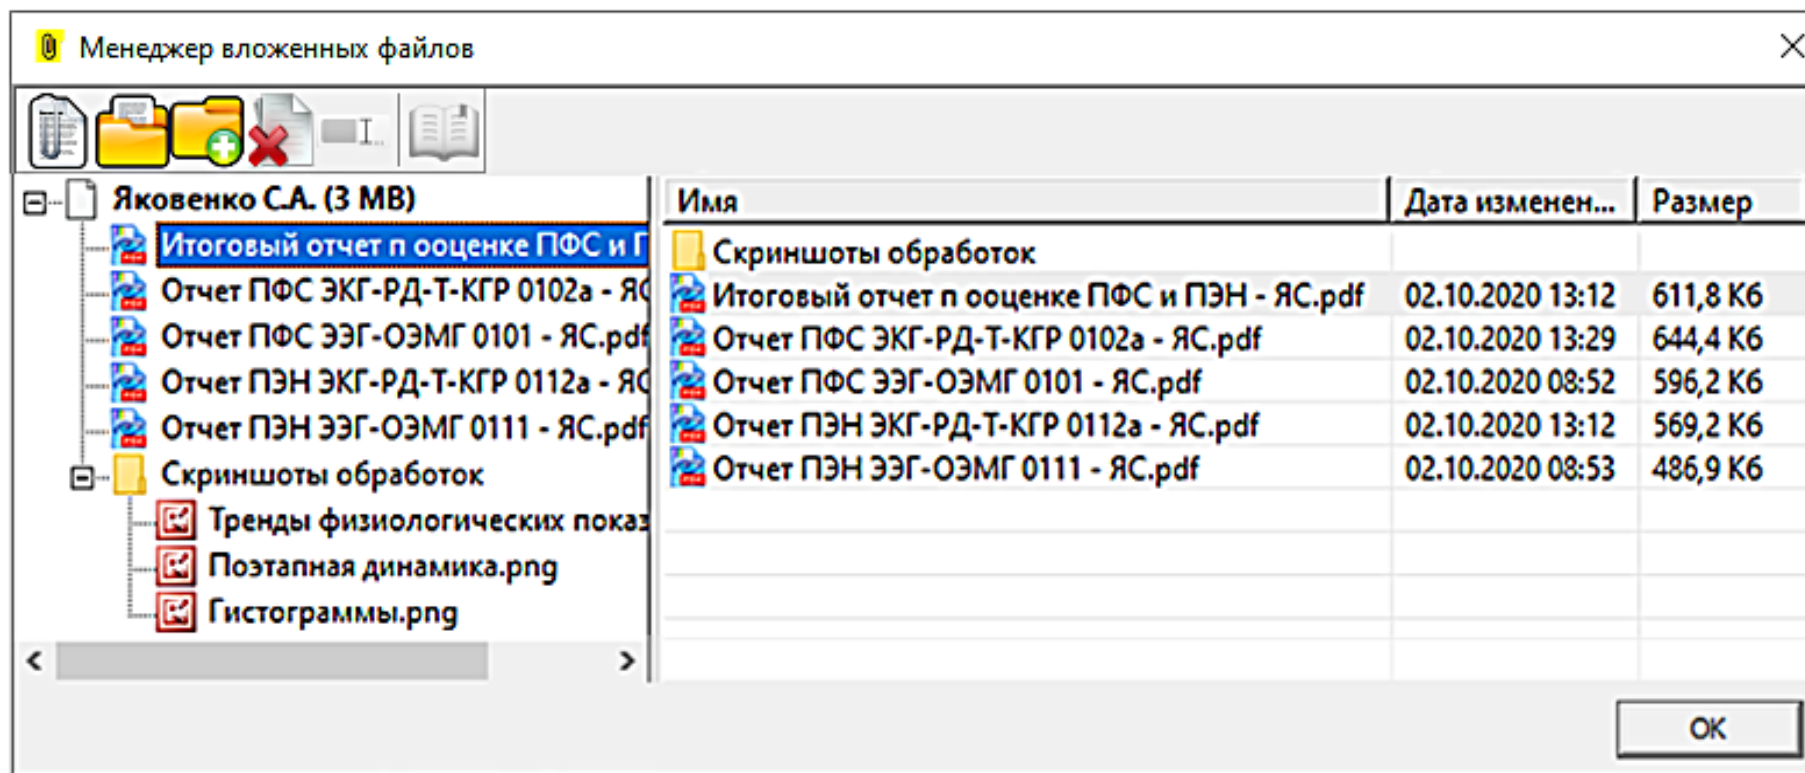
Менеджер вложенных файлов

Яковенко С.А. (3 MB)
Итоговый отчет п ооценке ПФС и П
Отчет ПФС ЭКГ-РД-Т-КГР 0102а - ЯС
Отчет ПФС ЭЭГ-ОЭМГ 0101 - ЯС.pdf
Отчет ПЭН ЭКГ-РД-Т-КГР 0112а - ЯС
Отчет ПЭН ЭЭГ-ОЭМГ 0111 - ЯС.pdf
Скриншоты обработок
Тренды физиологических показ
Поэтапная динамика.png
Гистограммы.png

| Имя | Дата изменен... | Размер |
|---|---|---|
| Скриншоты обработок | | |
| Итоговый отчет п ооценке ПФС и ПЭН - ЯС.pdf | 02.10.2020 13:12 | 611,8 Кб |
| Отчет ПФС ЭКГ-РД-Т-КГР 0102а - ЯС.pdf | 02.10.2020 13:29 | 644,4 Кб |
| Отчет ПФС ЭЭГ-ОЭМГ 0101 - ЯС.pdf | 02.10.2020 08:52 | 596,2 Кб |
| Отчет ПЭН ЭКГ-РД-Т-КГР 0112а - ЯС.pdf | 02.10.2020 13:12 | 569,2 Кб |
| Отчет ПЭН ЭЭГ-ОЭМГ 0111 - ЯС.pdf | 02.10.2020 08:53 | 486,9 Кб |

OK